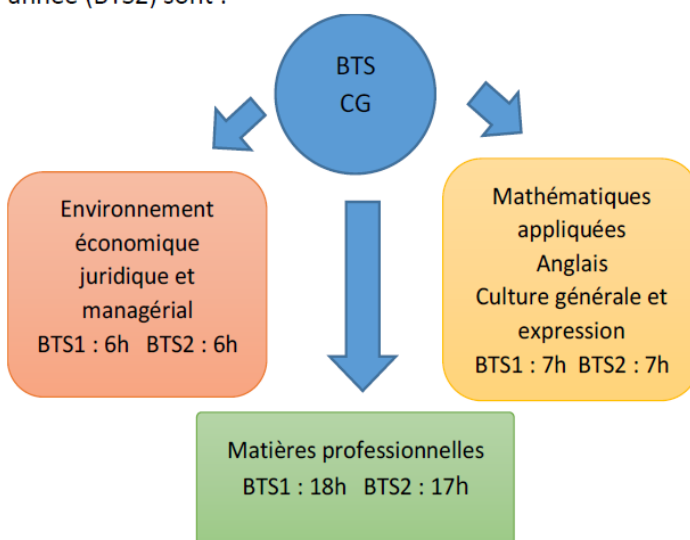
année (BTS2) sont :

BTS
CG

Environnement économique juridique et managérial
BTS1 : 6h BTS2 : 6h

Mathématiques appliquées
Anglais
Culture générale et expression
BTS1 : 7h BTS2 : 7h

Matières professionnelles
BTS1 : 18h BTS2 : 17h